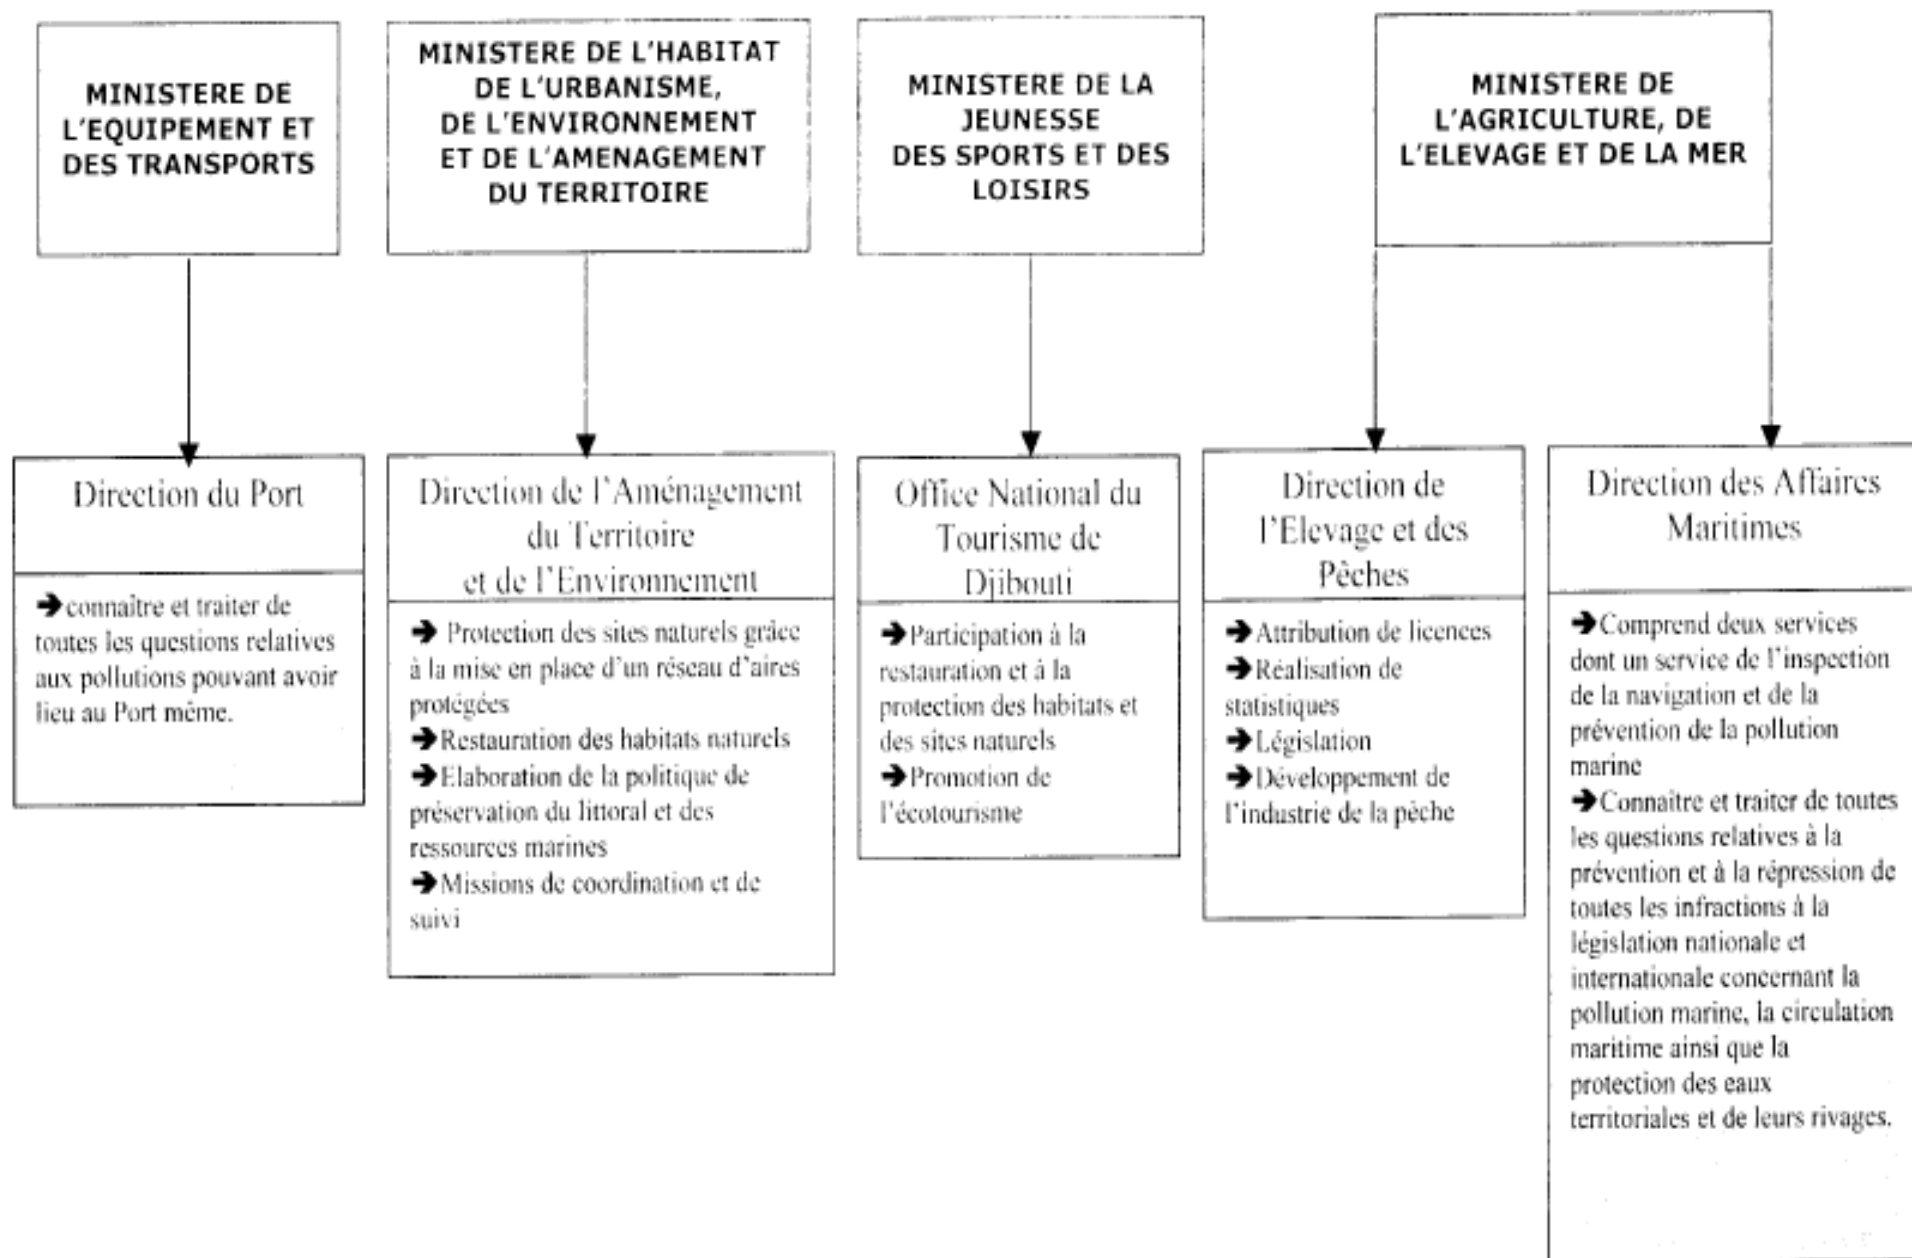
MINISTERE DE L'EQUIPEMENT ET DES TRANSPORTS

MINISTERE DE L'HABITAT DE L'URBANISME, DE L'ENVIRONNEMENT ET DE L'AMENAGEMENT DU TERRITOIRE

MINISTERE DE LA JEUNESSE DES SPORTS ET DES LOISIRS

MINISTERE DE L'AGRICULTURE, DE L'ELEVAGE ET DE LA MER

Direction du Port

→connaitre et traiter de toutes les questions relatives aux pollutions pouvant avoir lieu au Port même.

Direction de l'Aménagement du Territoire et de l'Environnement

→ Protection des sites naturels grâce à la mise en place d'un réseau d'aires protégées
→Restauration des habitats naturels
→Elaboration de la politique de préservation du littoral et des ressources marines
→Missions de coordination et de suivi

Office National du Tourisme de Djibouti

→Participation à la restauration et à la protection des habitats et des sites naturels
→Promotion de l'écotourisme

Direction de l'Elevage et des Pêches

→Attribution de licences
→Réalisation de statistiques
→Législation
→Développement de l'industrie de la pêche

Direction des Affaires Maritimes

→Comprend deux services dont un service de l'inspection de la navigation et de la prévention de la pollution marine
→Connaitre et traiter de toutes les questions relatives à la prévention et à la répression de toutes les infractions à la législation nationale et internationale concernant la pollution marine, la circulation maritime ainsi que la protection des eaux territoriales et de leurs rivages.